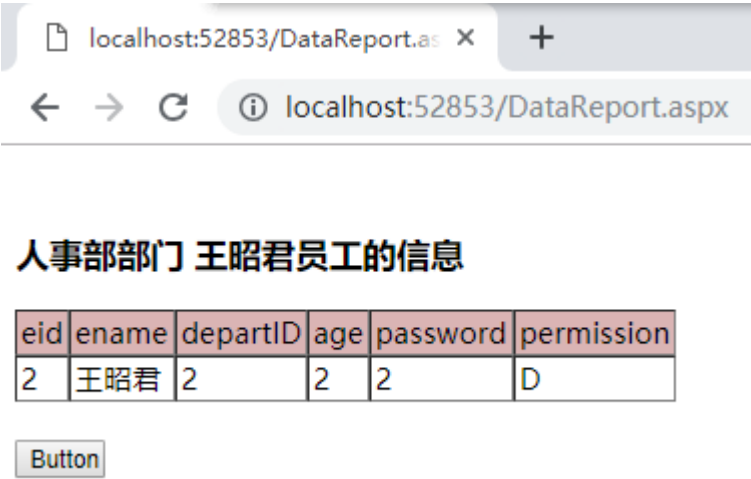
localhost:52853/DataReport.as

localhost:52853/DataReport.aspx

人事部部门 王昭君员工的信息

| eid | ename | departID | age | password | permission |
|---|---|---|---|---|---|
| 2 | 王昭君 | 2 | 2 | 2 | D |

Button